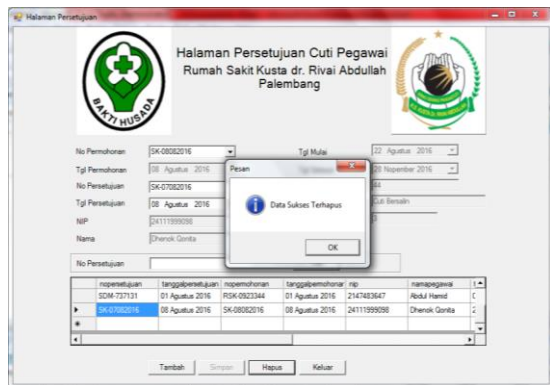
Halaman Persetujuan

Halaman Persetujuan Cuti Pegawai
Rumah Sakit Kusta dr. Rivai Abdullah
Palembang

BAKTI HUSADA

No Permohonan SK-08082016
Tgl Permohonan 08 Agustus 2016
No Persetujuan SK-07082016
Tgl Persetujuan 08 Agustus 2016
NIP 24111999098
Nama Dhenok Qonita

Tgl Mulai 22 Agustus 2016
20 Nopember 2016
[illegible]
Cuti Bersalin
3

Pesan
Data Sukses Terhapus
OK

No Persetujuan

| nopersetujuan | tanggalpersetujuan | nopermohonan | tanggalpermohonar | nip | namapegawai | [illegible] |
|---|---|---|---|---|---|---|
| SDM-737131 | 01 Agustus 2016 | RSK-0923344 | 01 Agustus 2016 | 2147483647 | Abdul Hamid | C |
| SK-07082016 | 08 Agustus 2016 | SK-08082016 | 08 Agustus 2016 | 24111999098 | Dhenok Qonita | 2 |

Tambah Simpan Hapus Keluar